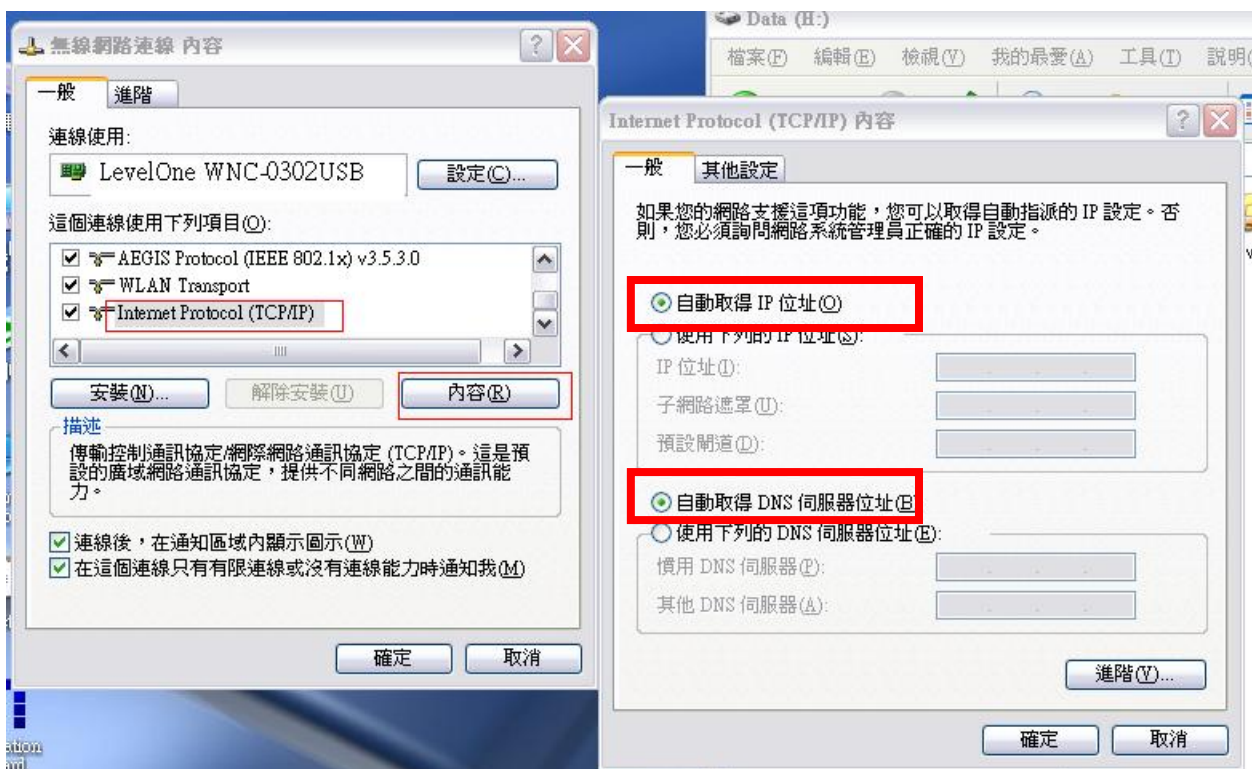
無線網路連線 內容

一般 進階

連線使用:

LevelOne WNC-0302USB

設定(C)...

這個連線使用下列項目(O):

AEGIS Protocol (IEEE 802.1x) v3.5.3.0
WLAN Transport
Internet Protocol (TCP/IP)

安裝(N)... 解除安裝(U) 內容(R)

描述

傳輸控制通訊協定/網際網路通訊協定 (TCP/IP)。這是預設的廣域網路通訊協定，提供不同網路之間的通訊能力。

連線後，在通知區域內顯示圖示(W)
在這個連線只有有限連線或沒有連線能力時通知我(M)

確定 取消

Data (H:)

檔案(F) 編輯(E) 檢視(V) 我的最愛(A) 工具(T) 說明

Internet Protocol (TCP/IP) 內容

一般 其他設定

如果您的網路支援這項功能，您可以取得自動指派的 IP 設定。否則，您必須詢問網路系統管理員正確的 IP 設定。

自動取得 IP 位址(O)
使用下列的 IP 位址(S):
IP 位址(I):
子網路遮罩(U):
預設閘道(D):

自動取得 DNS 伺服器位址(B)
使用下列的 DNS 伺服器位址(E):
慣用 DNS 伺服器(P):
其他 DNS 伺服器(A):

進階(V)...

確定 取消